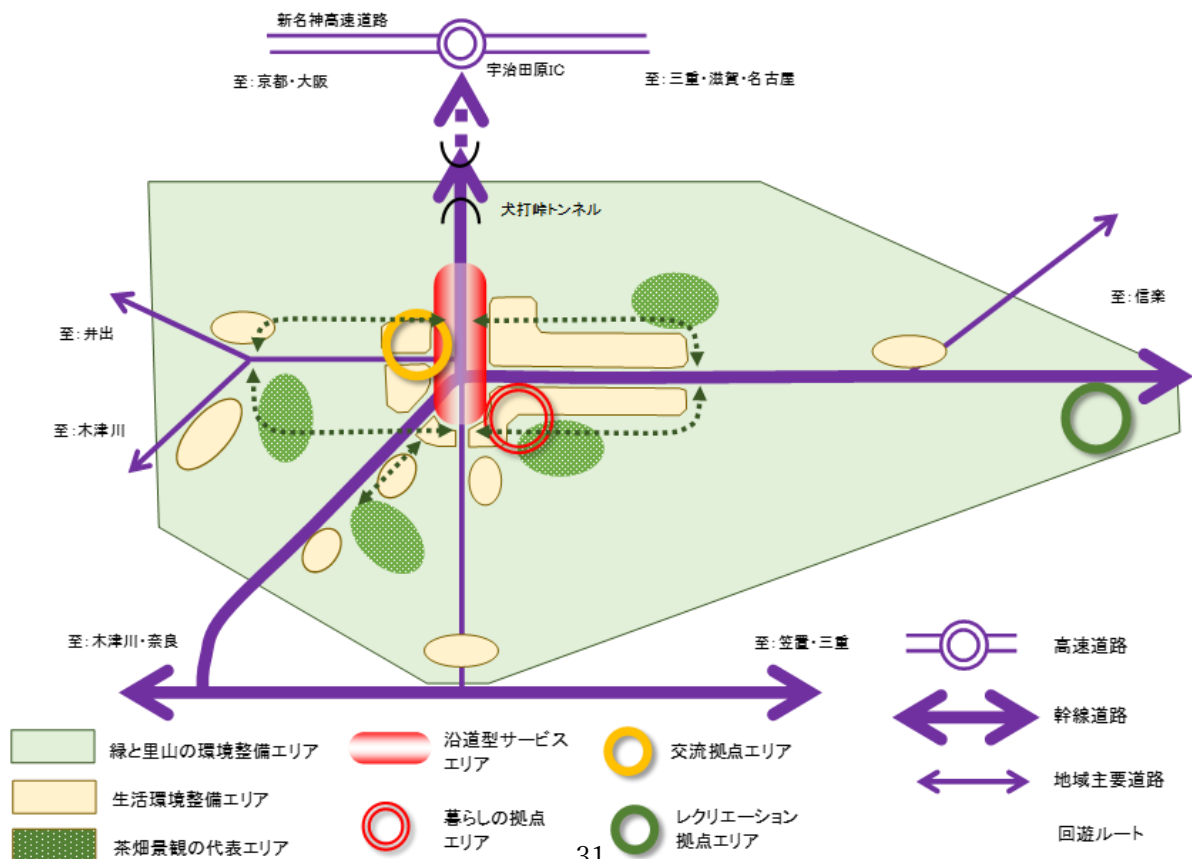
新名神高速道路

至：京都・大阪

宇治田原IC

至：三重・滋賀・名古屋

犬打峠トンネル

至：信楽

至：井出

至：木津川

至：木津川・奈良

至：笠置・三重

高速道路

幹線道路

地域主要道路

回遊ルート

緑と里山の環境整備エリア

生活環境整備エリア

茶畑景観の代表エリア

沿道型サービスエリア

暮らしの拠点エリア

交流拠点エリア

レクリエーション拠点エリア

31